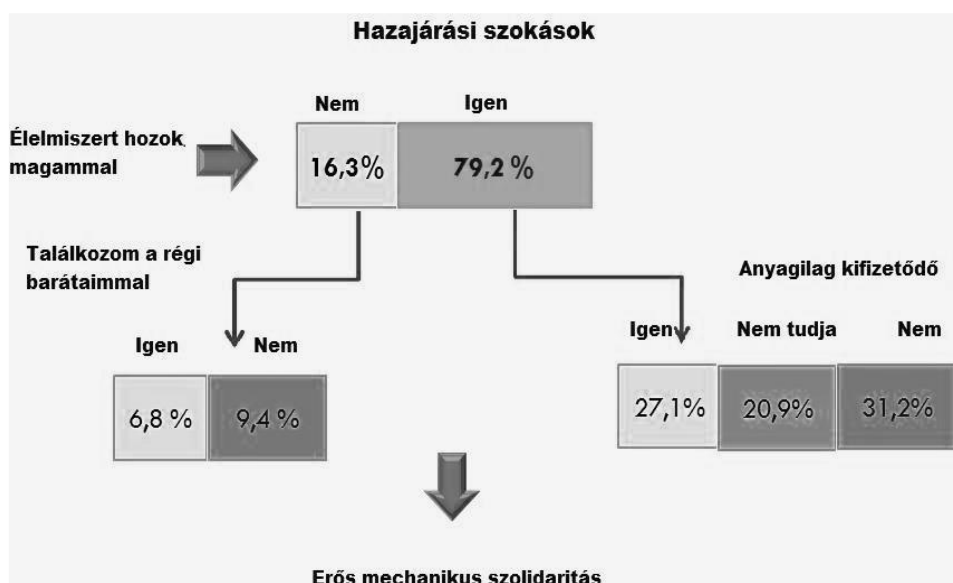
Hazajárási szokások

Élelmiszert hozok magammal

Nem

Igen

16,3%

79,2 %

Találkozom a régi barátaimmal

Igen

Nem

6,8 %

9,4 %

Anyagilag kifizetődő

Igen

Nem tudja

Nem

27,1%

20,9%

31,2%

Erős mechanikus szolidaritás